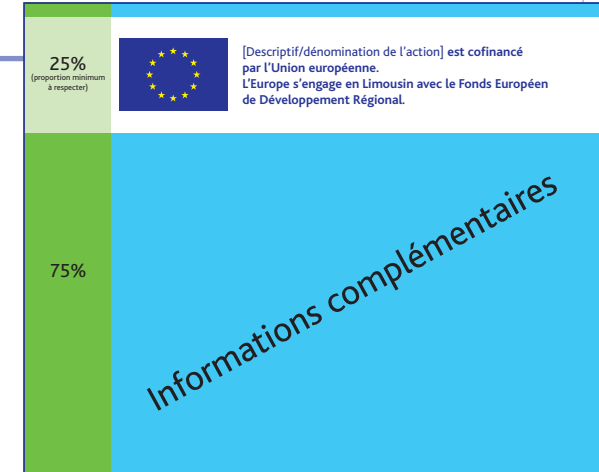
25%
(proportion minimum à respecter)

[Descriptif/dénomination de l'action] est cofinancé par l'Union européenne.
L'Europe s'engage en Limousin avec le Fonds Européen de Développement Régional.

75%

Informations complémentaires